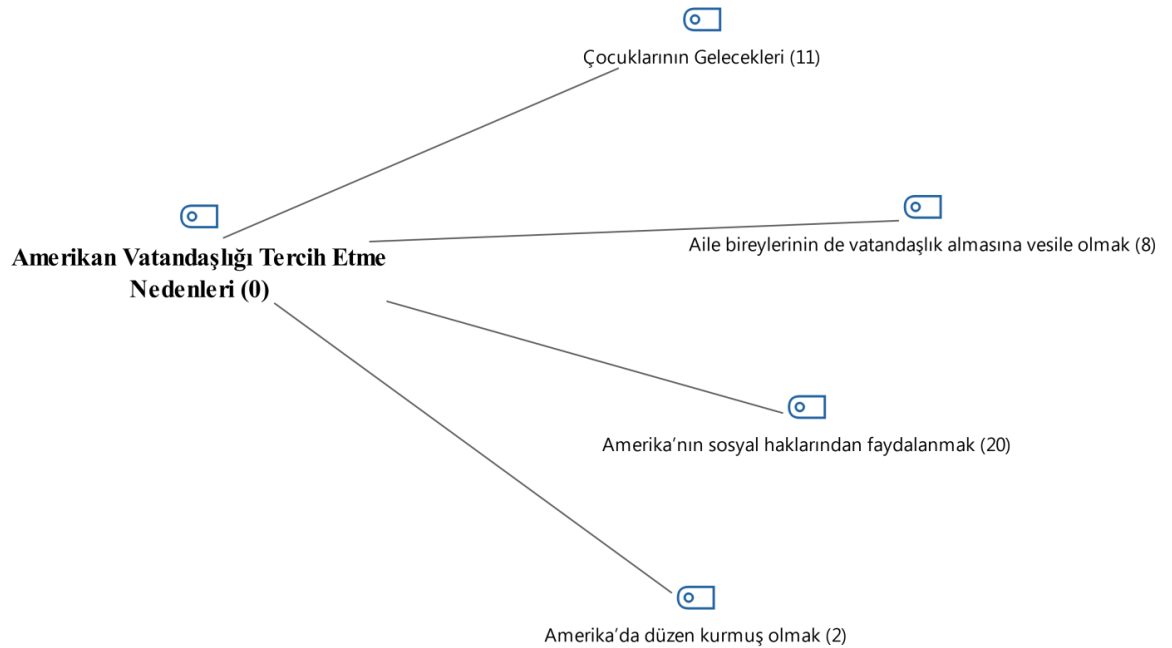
Çocuklarının Gelecekleri (11)

Amerikan Vatandaşlığı Tercih Etme Nedenleri (0)

Aile bireylerinin de vatandaşlık almasına vesile olmak (8)

Amerika'nın sosyal haklarından faydalanmak (20)

Amerika'da düzen kurmuş olmak (2)